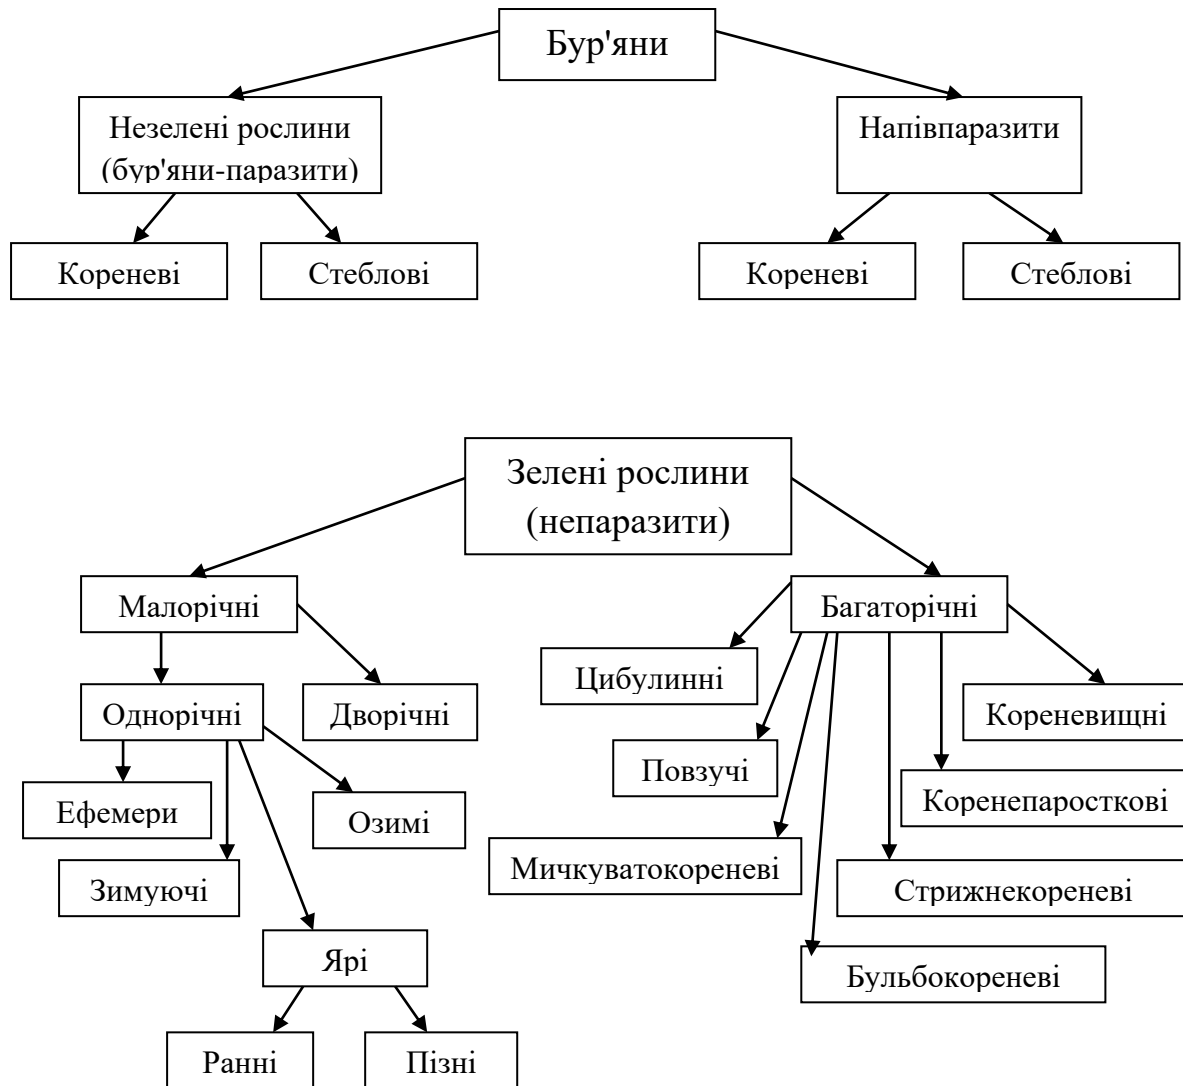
Бур'яни

Незелені рослини (бур'яни-паразити)

Напівпаразити

Кореневі

Стеблові

Кореневі

Стеблові

Зелені рослини (непаразити)

Малорічні

Багаторічні

Однорічні

Дворічні

Ефемери

Озимі

Зимуючі

Ярі

Ранні

Пізні

Цибулинні

Повзучі

Мичкуватокореневі

Бульбокореневі

Стрижнекореневі

Коренепаросткові

Кореневищні